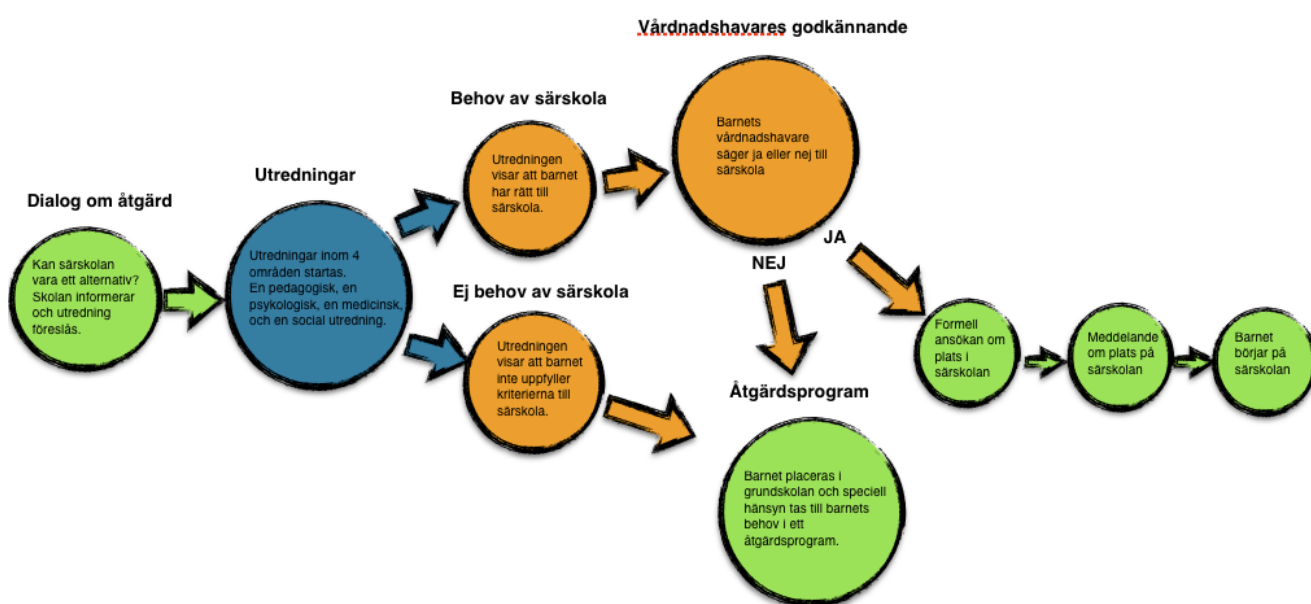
Vårdnadshavares godkännande

Behov av särskola

Utredningar

Dialog om åtgärd

Kan särskolan vara ett alternativ? Skolan informerar och utredning föreslås.

Utredningar inom 4 områden startas. En pedagogisk, en psykologisk, en medicinsk, och en social utredning.

Utredningen visar att barnet har rätt till särskola.

Barnets vårdnadshavare säger ja eller nej till särskola

JA

NEJ

Ej behov av särskola

Utredningen visar att barnet inte uppfyller kriterierna till särskola.

Åtgärdsprogram

Barnet placeras i grundskolan och speciell hänsyn tas till barnets behov i ett åtgärdsprogram.

Formell ansökan om plats i särskolan

Meddelande om plats på särskolan

Barnet börjar på särskolan